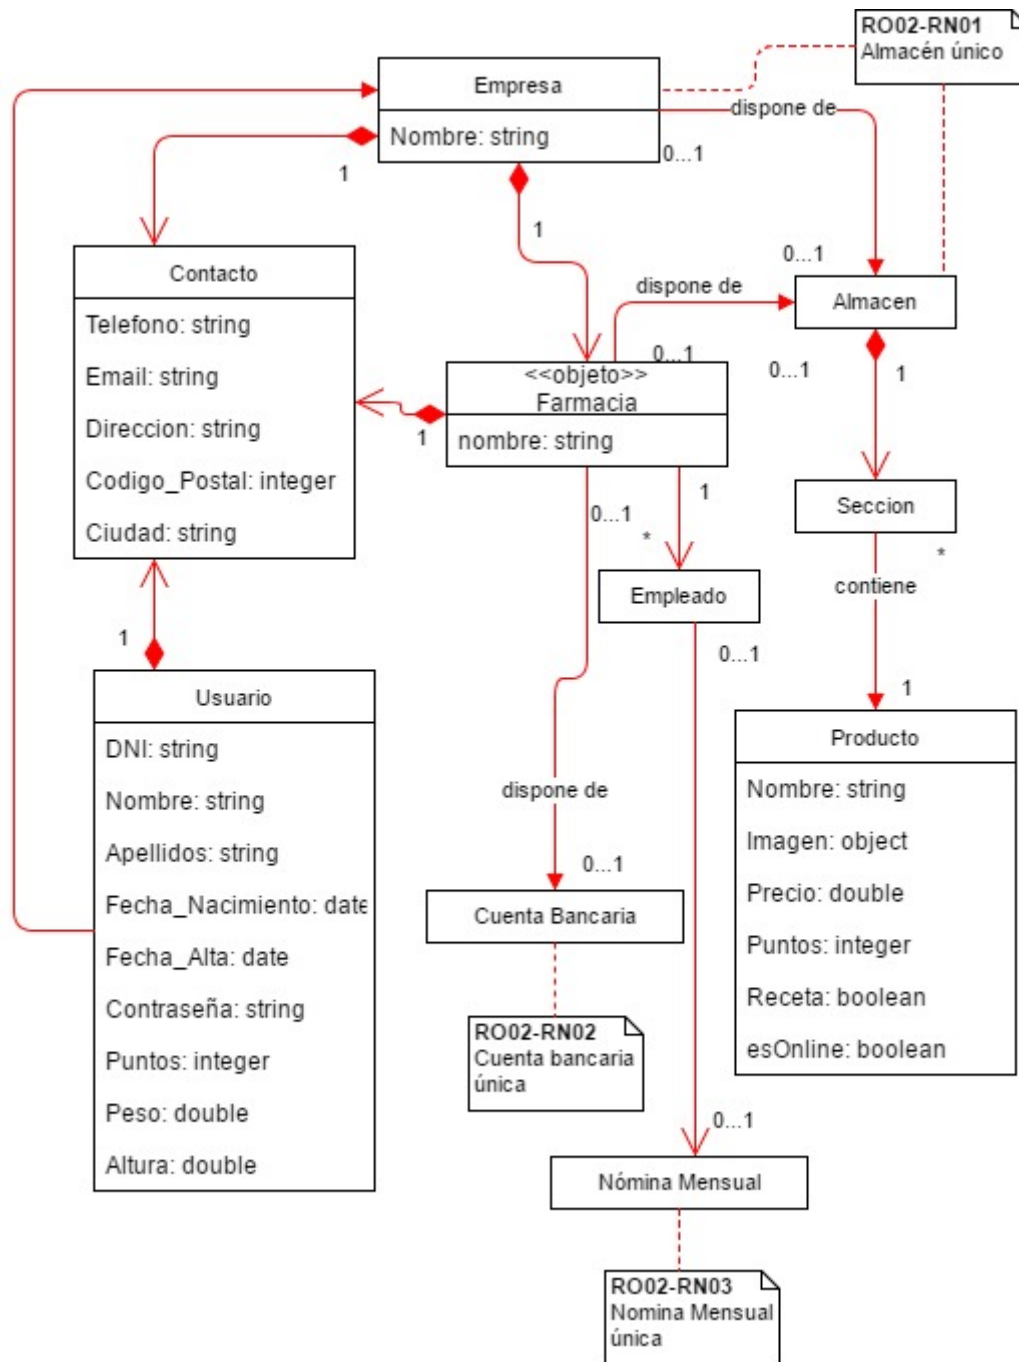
RO02-RN01
Almacén único

Empresa
Nombre: string

dispone de
0...1
1
1
0...1

Contacto
Telefono: string
Email: string
Direccion: string
Codigo_Postal: integer
Ciudad: string

dispone de
Almacen
0...1
<<objeto>>
Farmacia
nombre: string
0...1
1
1

Seccion
1
0...1
*
Empleado
*
contiene
1
0...1

Usuario
DNI: string
Nombre: string
Apellidos: string
Fecha_Nacimiento: date
Fecha_Alta: date
Contraseña: string
Puntos: integer
Peso: double
Altura: double

dispone de
0...1
Cuenta Bancaria

RO02-RN02
Cuenta bancaria
única

Producto
Nombre: string
Imagen: object
Precio: double
Puntos: integer
Receta: boolean
esOnline: boolean

0...1
Nómina Mensual

RO02-RN03
Nomina Mensual
única